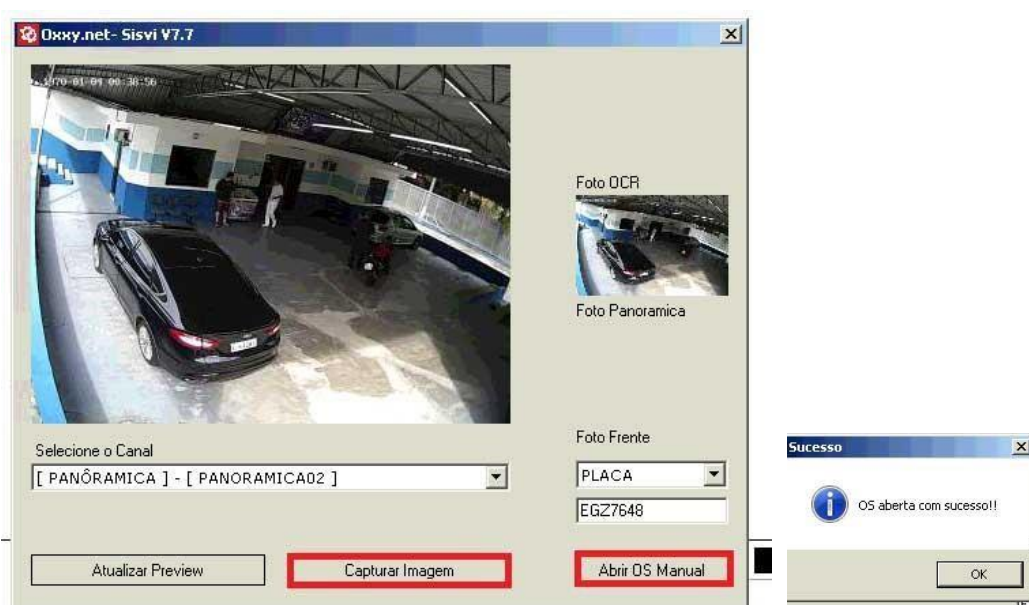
Oxxy.net- Sisvi V7.7

1970-01-01 00:38:56

Foto OCR

Foto Panoramica

Selecione o Canal

[ PANÔRAMICA ] - [ PANORAMICA02 ]

Foto Frente

PLACA

EGZ7648

Atualizar Preview

Capturar Imagem

Abrir OS Manual

Sucesso

OS aberta com sucesso!!

OK